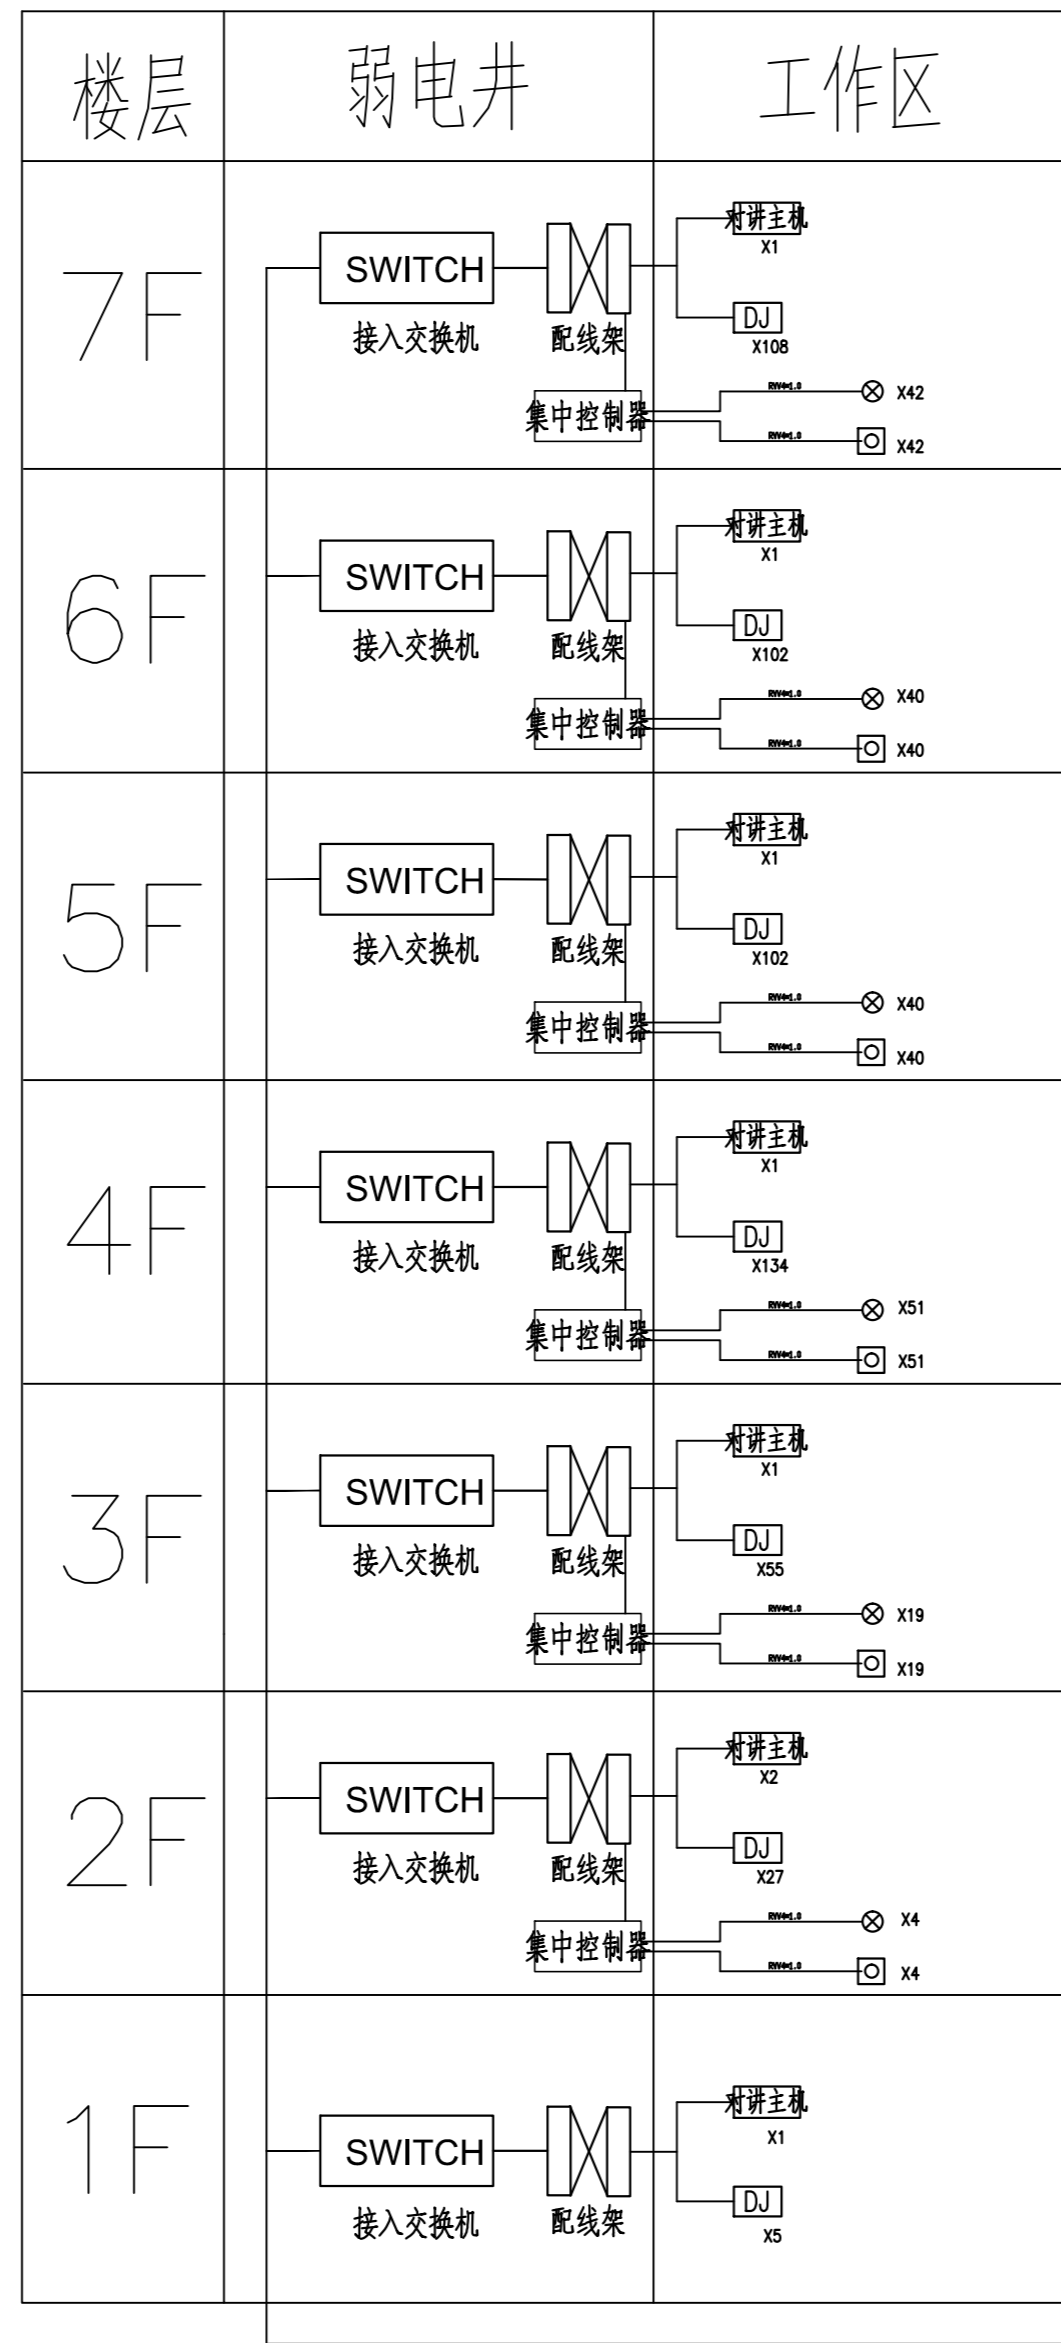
| 楼层 | 弱电井 | 工作区 |
|---|---|---|
| 7F | SWITCH 接入交换机 配线架 集中控制器 | 对讲主机 X1 DJ X108 RW4×1.0 X42 RW4×1.0 X42 |
| 6F | SWITCH 接入交换机 配线架 集中控制器 | 对讲主机 X1 DJ X102 RW4×1.0 X40 RW4×1.0 X40 |
| 5F | SWITCH 接入交换机 配线架 集中控制器 | 对讲主机 X1 DJ X102 RW4×1.0 X40 RW4×1.0 X40 |
| 4F | SWITCH 接入交换机 配线架 集中控制器 | 对讲主机 X1 DJ X134 RW4×1.0 X51 RW4×1.0 X51 |
| 3F | SWITCH 接入交换机 配线架 集中控制器 | 对讲主机 X1 DJ X55 RW4×1.0 X19 RW4×1.0 X19 |
| 2F | SWITCH 接入交换机 配线架 集中控制器 | 对讲主机 X2 DJ X27 RW4×1.0 X4 RW4×1.0 X4 |
| 1F | SWITCH 接入交换机 配线架 | 对讲主机 X1 DJ X5 |